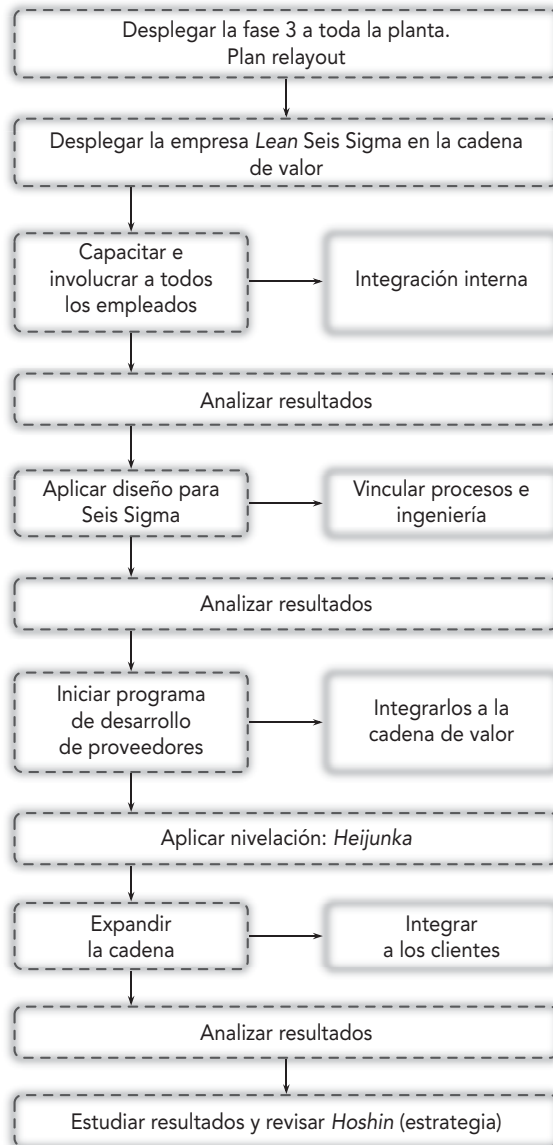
Desplegar la fase 3 a toda la planta.
Plan relayout

Desplegar la empresa Lean Seis Sigma en la cadena de valor

Capacitar e involucrar a todos los empleados

Integración interna

Analizar resultados

Aplicar diseño para Seis Sigma

Vincular procesos e ingeniería

Analizar resultados

Iniciar programa de desarrollo de proveedores

Integrarlos a la cadena de valor

Aplicar nivelación: Heijunka

Expandir la cadena

Integrar a los clientes

Analizar resultados

Estudiar resultados y revisar Hoshin (estrategia)